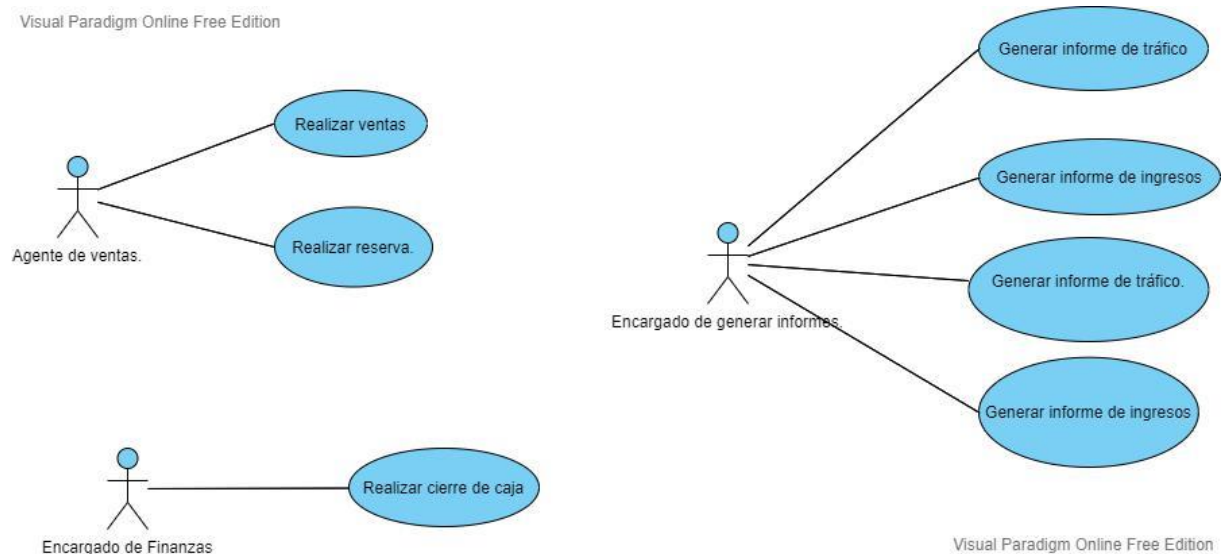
Visual Paradigm Online Free Edition

Realizar ventas

Agente de ventas.

Realizar reserva.

Generar informe de tráfico

Generar informe de ingresos

Generar informe de tráfico.

Encargado de generar informes.

Generar informe de ingresos

Realizar cierre de caja

Encargado de Finanzas

Visual Paradigm Online Free Edition